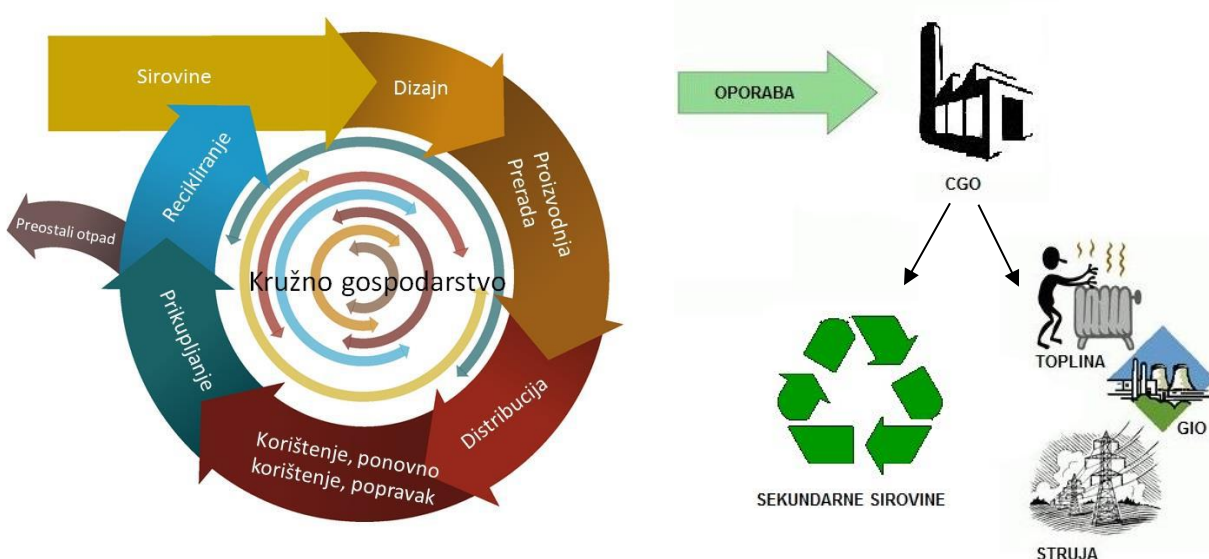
Sirovine
Dizajn
Proizvodnja
Prerada
Distribucija
Korištenje, ponovno korištenje, popravak
Prikupljanje
Recikliranje
Preostali otpad
Kružno gospodarstvo

OPORABA
CGO
SEKUNDARNE SIROVINE
TOPLINA
GIO
STRUJA